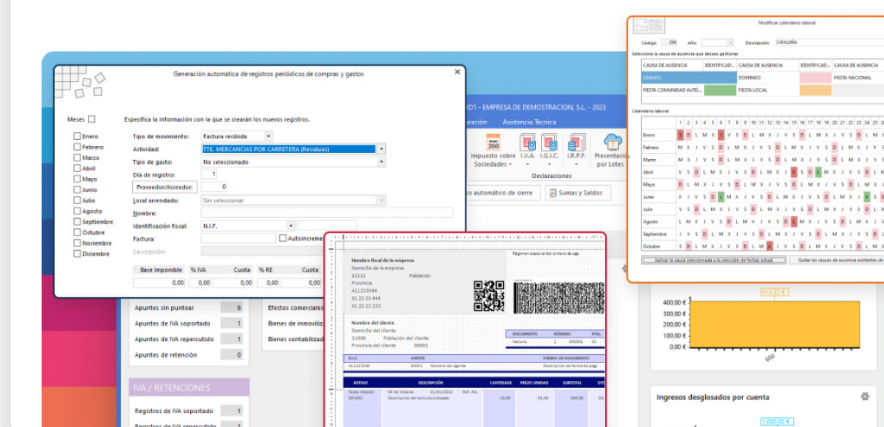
Generación automática de registros periódicos de compras y gastos

Meses

Enero
Febrero
Marzo
Abril
Mayo
Junio
Julio
Agosto
Septiembre
Octubre
Noviembre
Diciembre

Especifica la información con la que se crearán los nuevos registros.

Tipo de movimiento: Factura recibida
Actividad: TTE. MERCANCIAS POR CARRETERA (Residuos)
Tipo de gasto: No seleccionado
Día de registro: 1
Proveedor/Acreedor: 0
Local arrendado: Sin seleccionar
Nombre:
Identificación fiscal: N.I.F.
Factura: Autoinscrito
Descripción:

| Base imponible | % IVA | Cuota | % RE | Cuota |
|---|---|---|---|---|
| 0,00 | 0,00 | 0,00 | 0,00 | 0,00 |

D1 - EMPRESA DE DEMOSTRACION, S.L. - 2023
Asistencia Técnica
Impuesto sobre Sociedades
I.V.A.
I.G.I.C.
I.R.P.F.
Presentación por Lotes
Declaraciones
automático de cierre
Sumas y Saldos

Apuntes sin puntear 6
Apuntes de IVA soportado 16
Apuntes de IVA repercutido 16
Apuntes de retención 0
Efectos comerciales
Bienes de inmoviliz
Bienes contabilizad

IVA / RETENCIONES
Registros de IVA soportado 16

Nombre fiscal de la empresa
Domicilio de la empresa
21111 Población
Provincia
A11223344
91 22 33 444
91 22 33 222

Nombre del cliente
Domicilio del cliente
31000 Población del cliente
Provincia del cliente 00001

Modificar calendario laboral
Código 256 Año
Descripción CATALUÑA
Selecciona la causa de ausencia que deseas gestionar
CAUSA DE AUSENCIA
IDENTIFICAD...
SÁBADO
DOMINGO
FIESTA NACIONAL
FIESTA COMUNIDAD AUTÓ...
FIESTA LOCAL
Calendario laboral
Enero
Febrero
Marzo
Abril
Mayo
Junio
Julio
Agosto
Septiembre
Octubre
Aplicar la causa seleccionada a la selección de fechas actual
Quitar las causas de ausencia existentes de

400,00 €
200,00 €
0,00 €

Ingresos desglosados por cuenta